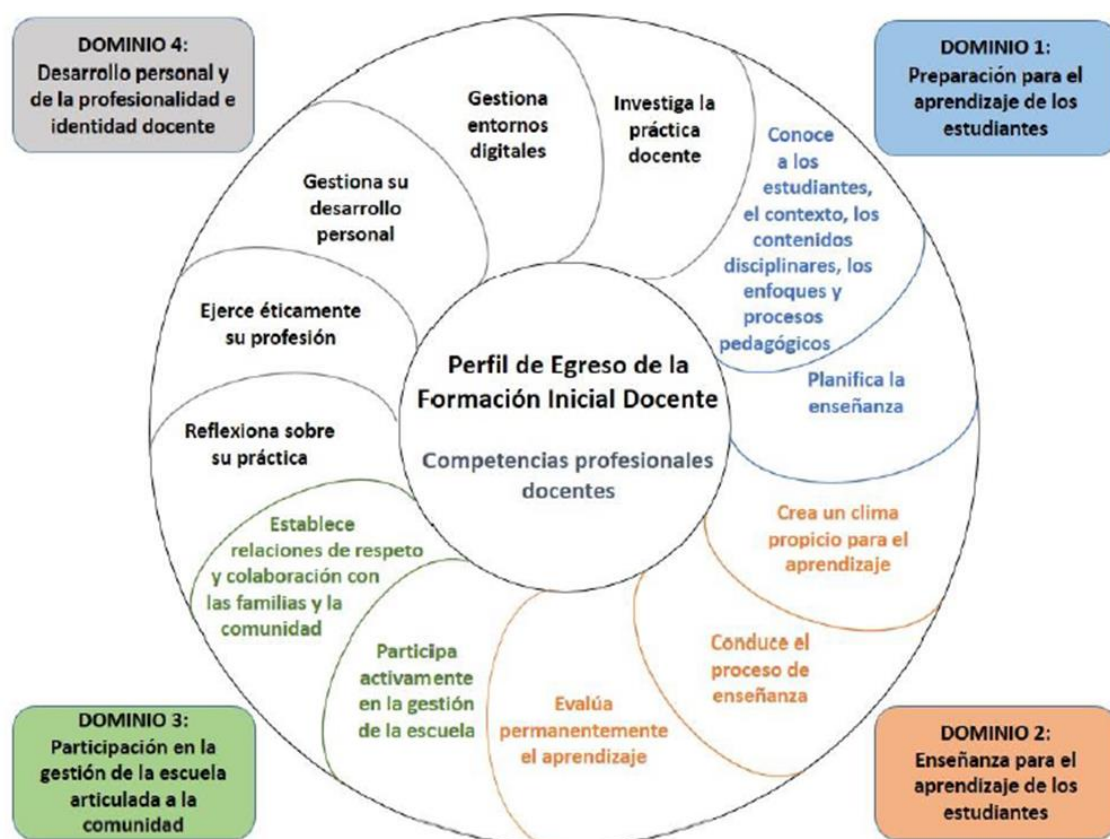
DOMINIO 4:
Desarrollo personal y de la profesionalidad e identidad docente

DOMINIO 1:
Preparación para el aprendizaje de los estudiantes

Gestiona entornos digitales

Investiga la práctica docente

Conoce a los estudiantes, el contexto, los contenidos disciplinares, los enfoques y procesos pedagógicos

Gestiona su desarrollo personal

Ejerce éticamente su profesión

Perfil de Egreso de la Formación Inicial Docente

Competencias profesionales docentes

Planifica la enseñanza

Reflexiona sobre su práctica

Establece relaciones de respeto y colaboración con las familias y la comunidad

Crea un clima propicio para el aprendizaje

Conduce el proceso de enseñanza

Participa activamente en la gestión de la escuela

Evalúa permanentemente el aprendizaje

DOMINIO 3:
Participación en la gestión de la escuela articulada a la comunidad

DOMINIO 2:
Enseñanza para el aprendizaje de los estudiantes